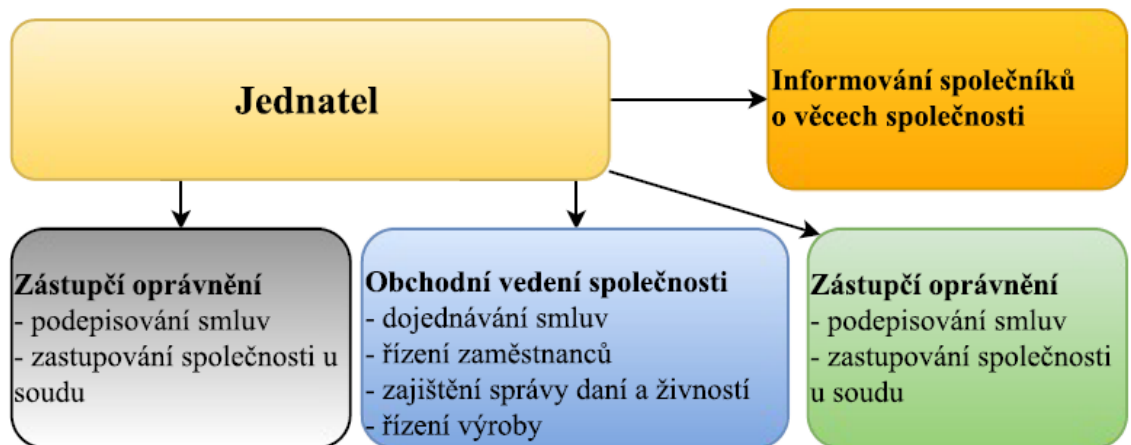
Jednatel

Informování společníků o věcech společnosti

Zástupčí oprávnění
- podepisování smluv
- zastupování společnosti u soudu

Obchodní vedení společnosti
- dojednávání smluv
- řízení zaměstnanců
- zajištění správy daní a živností
- řízení výroby

Zástupčí oprávnění
- podepisování smluv
- zastupování společnosti u soudu